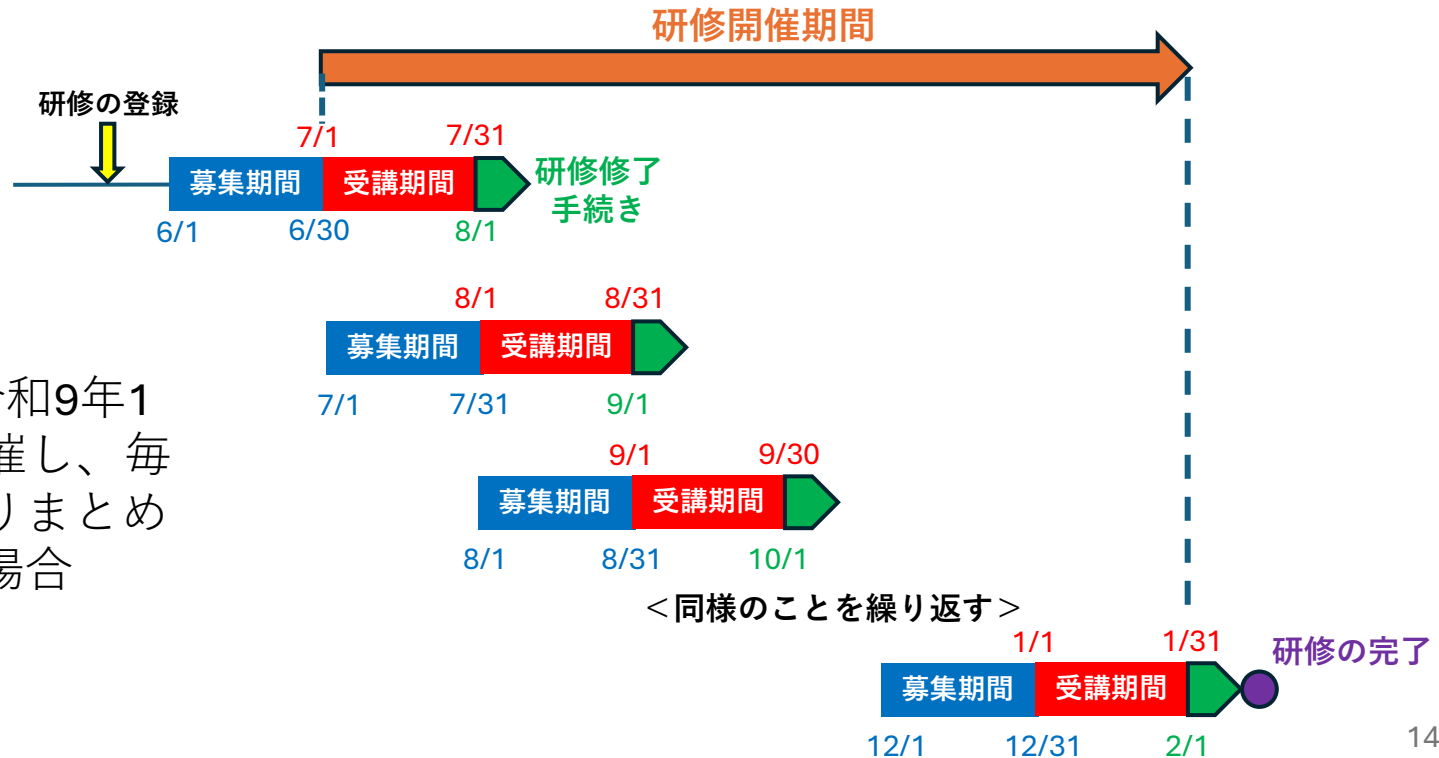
研修開催期間

研修の登録

7/1 7/31

募集期間 受講期間 研修修了手続き

6/1 6/30 8/1

8/1 8/31

募集期間 受講期間

7/1 7/31 9/1

令和9年1
催し、毎
りまとめ
場合

9/1 9/30

募集期間 受講期間

8/1 8/31 10/1

＜同様のことを繰り返す＞

1/1 1/31

研修の完了

募集期間 受講期間

12/1 12/31 2/1

14